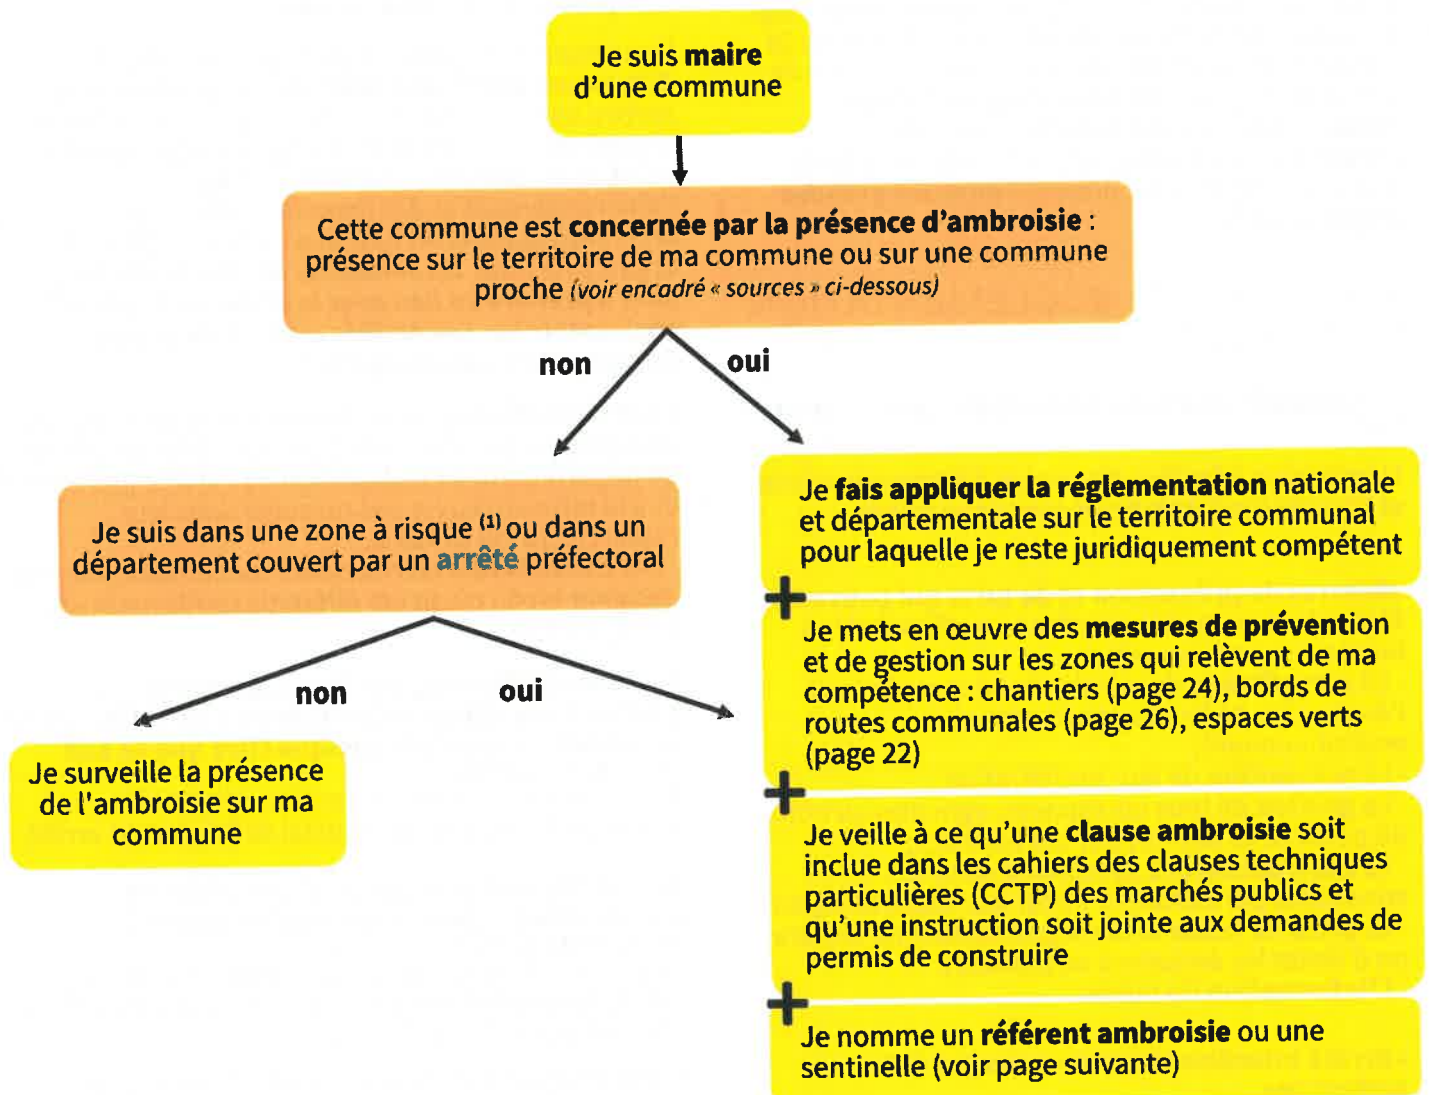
Je suis maire d'une commune

Cette commune est concernée par la présence d'ambroisie : présence sur le territoire de ma commune ou sur une commune proche (voir encadré « sources » ci-dessous)

non

oui

Je suis dans une zone à risque $^{(1)}$ ou dans un département couvert par un arrêté préfectoral

non

oui

Je surveille la présence de l'ambroisie sur ma commune

Je fais appliquer la réglementation nationale et départementale sur le territoire communal pour laquelle je reste juridiquement compétent

+

Je mets en œuvre des mesures de prévention et de gestion sur les zones qui relèvent de ma compétence : chantiers (page 24), bords de routes communales (page 26), espaces verts (page 22)

+

Je veille à ce qu'une clause ambroisie soit incluse dans les cahiers des clauses techniques particulières (CCTP) des marchés publics et qu'une instruction soit jointe aux demandes de permis de construire

+

Je nomme un référent ambroisie ou une sentinelle (voir page suivante)